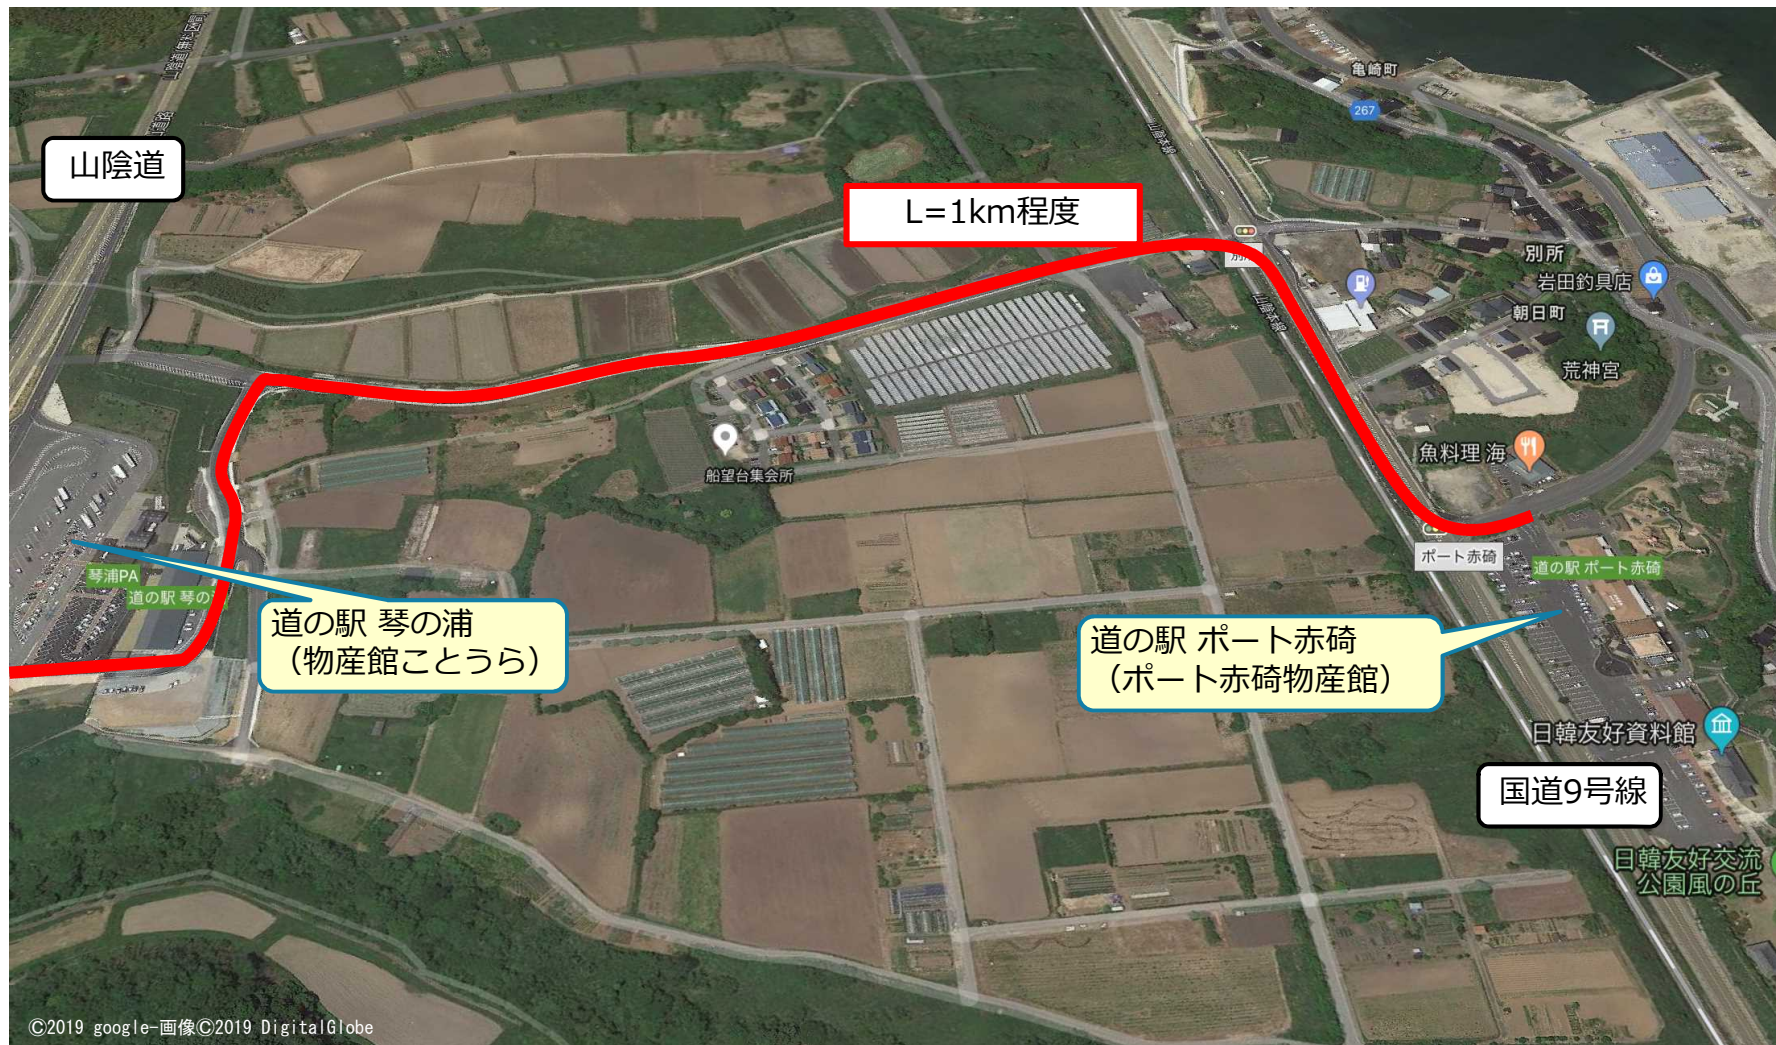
山陰道

L=1km程度

亀崎町

267

別所

岩田釣具店

朝日町

荒神宮

魚料理 海

船望台集会所

ポート赤碕

道の駅 ポート赤碕

琴浦PA

道の駅 琴の

道の駅 琴の浦
（物産館ことうら）

道の駅 ポート赤碕
（ポート赤碕物産館）

日韓友好資料館

国道9号線

日韓友好交流公園風の丘

©2019 google-画像©2019 DigitalGlobe